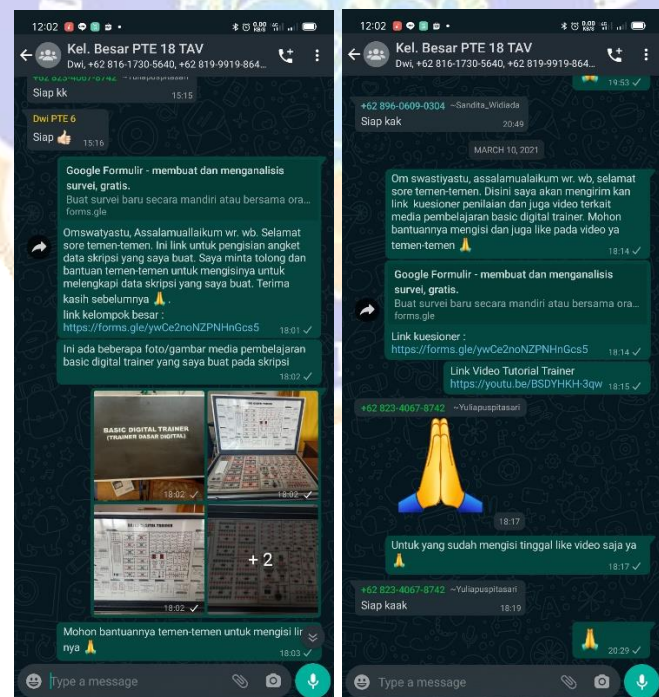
12:02

Kel. Besar PTE 18 TAV
Dwi, +62 816-1730-5640, +62 819-9919-864...

+62 823-4067-8742 ~Yuliapuspitasari
Siap kk
15:15

Dwi PTE 6
Siap 👍
15:16

Google Formulir - membuat dan menganalisis survei, gratis.
Buat survei baru secara mandiri atau bersama ora...
forms.gle

Omswatyastu, Assalamuallaikum wr. wb. Selamat sore temen-temen. Ini link untuk pengisian angket data skripsi yang saya buat. Saya minta tolong dan bantuan temen-temen untuk mengisinya untuk melengkapi data skripsi yang saya buat. Terima kasih sebelumnya 🙏.
link kelompok besar :
https://forms.gle/ywCe2noNZPNHnGcs5
18:01 ✓

Ini ada beberapa foto/gambar media pembelajaran basic digital trainer yang saya buat pada skripsi
18:02 ✓

BASIC DIGITAL TRAINER (TRAINER DASAR DIGITAL)
18:02
18:02 ✓
+ 2
18:02 ✓

Mohon bantuannya temen-temen untuk mengisi lin nya 🙏
18:03 ✓

Type a message

12:02

Kel. Besar PTE 18 TAV
Dwi, +62 816-1730-5640, +62 819-9919-864...

19:53 ✓

+62 896-0609-0304 ~Sandita_Widiada
Siap kak
20:49

MARCH 10, 2021

Om swastiyastu, assalamualaikum wr. wb, selamat sore temen-temen. Disini saya akan mengirim kan link kuesioner penilaian dan juga video terkait media pembelajaran basic digital trainer. Mohon bantuannya mengisi dan juga like pada video ya temen-temen 🙏
18:14 ✓

Google Formulir - membuat dan menganalisis survei, gratis.
Buat survei baru secara mandiri atau bersama ora...
forms.gle

Link kuesioner :
https://forms.gle/ywCe2noNZPNHnGcs5
18:14 ✓

Link Video Tutorial Trainer
https://youtu.be/BSDYHKH-3qw
18:15 ✓

+62 823-4067-8742 ~Yuliapuspitasari
🙏
18:17

Untuk yang sudah mengisi tinggal like video saja ya 🙏
18:17 ✓

+62 823-4067-8742 ~Yuliapuspitasari
Siap kaak
18:19

🙏
20:29 ✓

Type a message